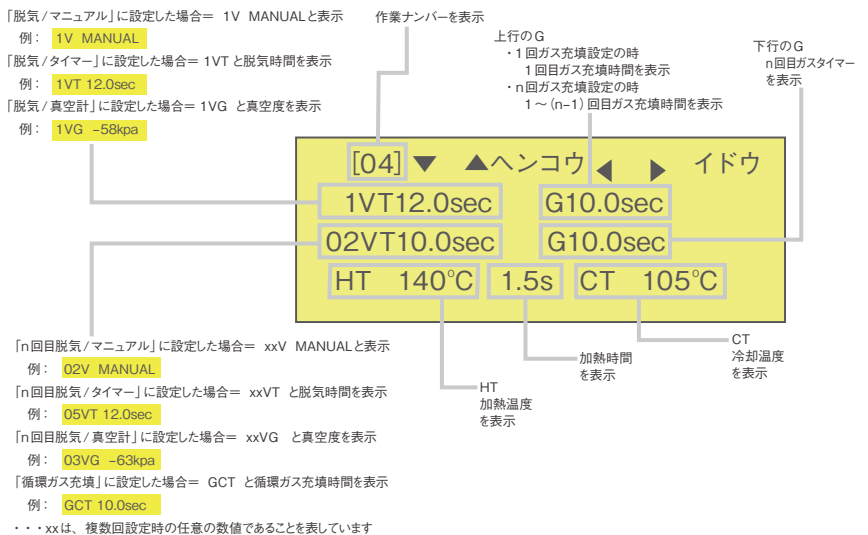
「脱気／マニュアル」に設定した場合＝ 1V MANUALと表示
例： 1V MANUAL
「脱気／タイマー」に設定した場合＝ 1VT と脱気時間を表示
例： 1VT 12.0sec
「脱気／真空計」に設定した場合＝ 1VG と真空度を表示
例： 1VG -58kpa

作業ナンバーを表示

上行のG
・1回ガス充填設定の時
1回目ガス充填時間を表示
・n回ガス充填設定の時
1～（n–1）回目ガス充填時間を表示

下行のG
n回目ガスタイマー
を表示

[04] ▼ ▲ヘンコウ ◀ ▶ イドウ
1VT12.0sec G10.0sec
02VT10.0sec G10.0sec
HT 140℃ 1.5s CT 105℃

「n回目脱気／マニュアル」に設定した場合＝ xxV MANUALと表示
例： 02V MANUAL
「n回目脱気／タイマー」に設定した場合＝ xxVT と脱気時間を表示
例： 05VT 12.0sec
「n回目脱気／真空計」に設定した場合＝ xxVG と真空度を表示
例： 03VG -63kpa
「循環ガス充填」に設定した場合＝ GCT と循環ガス充填時間を表示
例： GCT 10.0sec
・・・xxは、複数回設定時の任意の数値であることを表しています

HT
加熱温度
を表示

加熱時間
を表示

CT
冷却温度
を表示